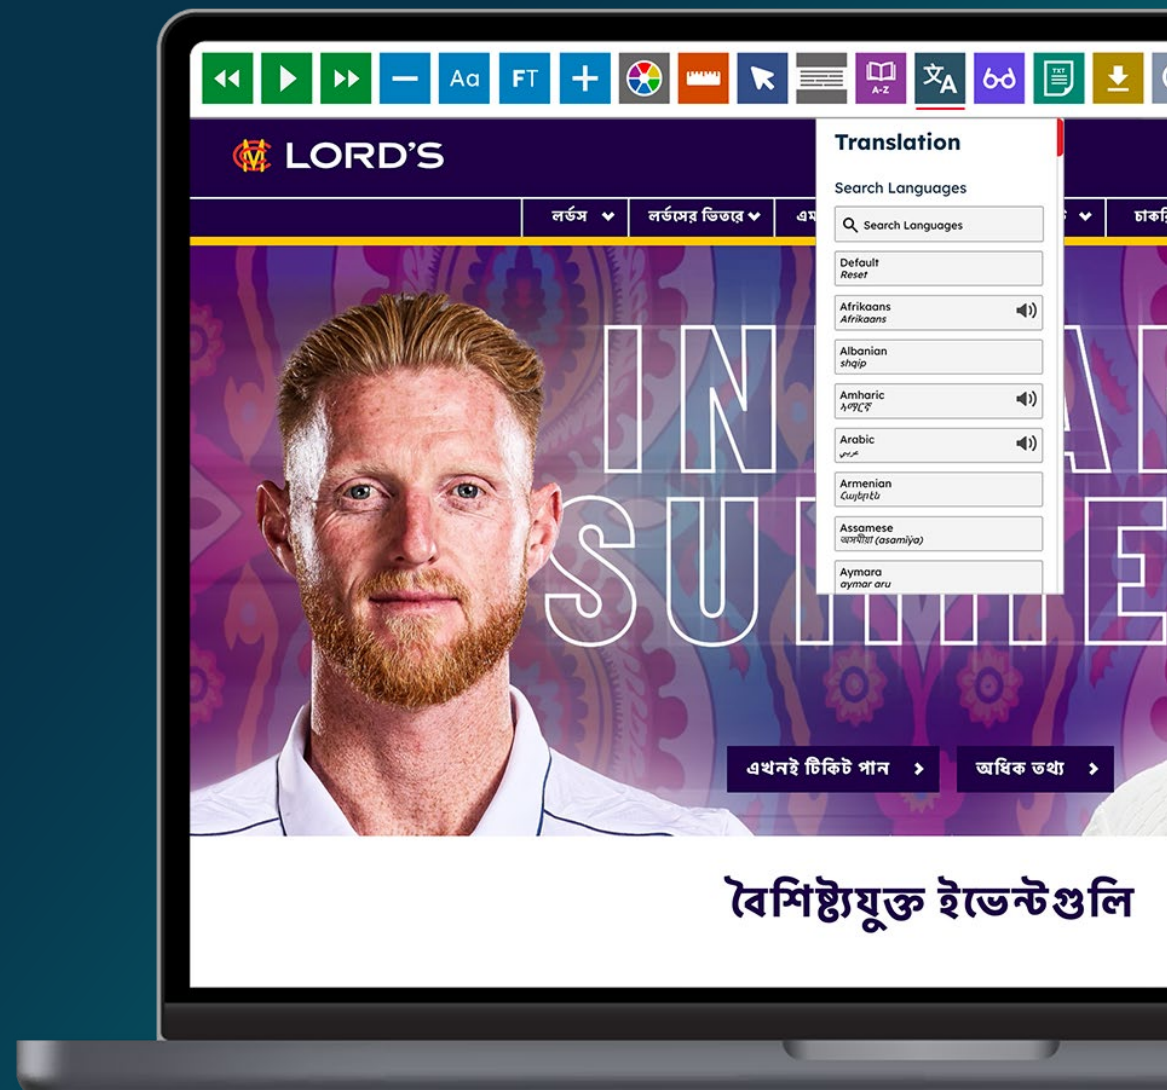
Aa FT A-Z TXT

LORD'S

লর্ডস লর্ডসের ভিতরে এম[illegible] চাকরি

Translation

Search Languages

Search Languages

Default
Reset

Afrikaans
Afrikaans

Albanian
shqip

Amharic
አማርኛ

Arabic
عربي

Armenian
Հայերեն

Assamese
অসমীয়া (asamiya)

Aymara
aymar aru

IN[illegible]
SU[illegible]

এখনই টিকিট পান

অধিক তথ্য

বৈশিষ্ট্যযুক্ত ইভেন্টগুলি